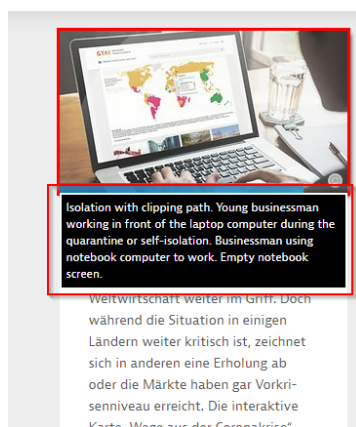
Isolation with clipping path. Young businessman working in front of the laptop computer during the quarantine or self-isolation. Businessman using notebook computer to work. Empty notebook screen.

Weltwirtschaft weiter im Griff. Doch während die Situation in einigen Ländern weiter kritisch ist, zeichnet sich in anderen eine Erholung ab oder die Märkte haben gar Vorkrisenniveau erreicht. Die interaktive Karte „Wege aus der Coronakrise"